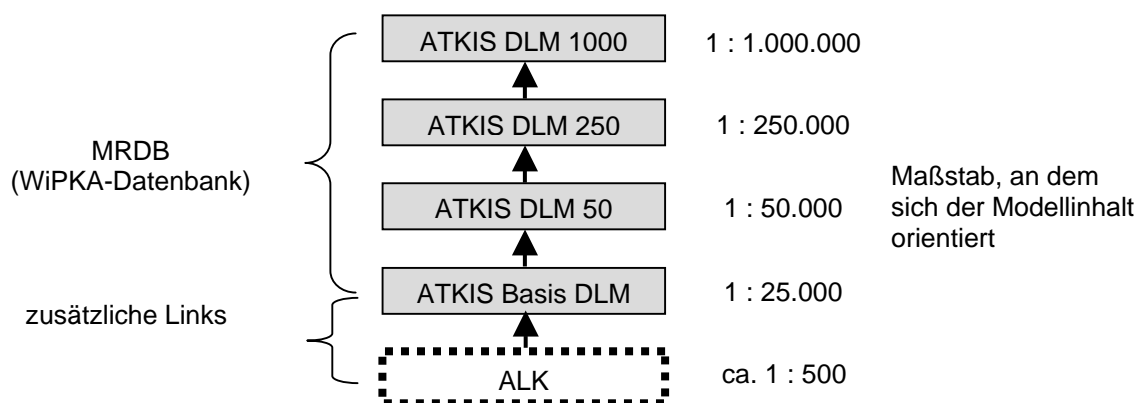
ATKIS DLM 1000 1 : 1.000.000

ATKIS DLM 250 1 : 250.000

MRDB
(WiPKA-Datenbank)

ATKIS DLM 50 1 : 50.000

Maßstab, an dem sich der Modellinhalt orientiert

ATKIS Basis DLM 1 : 25.000

zusätzliche Links

ALK ca. 1 : 500